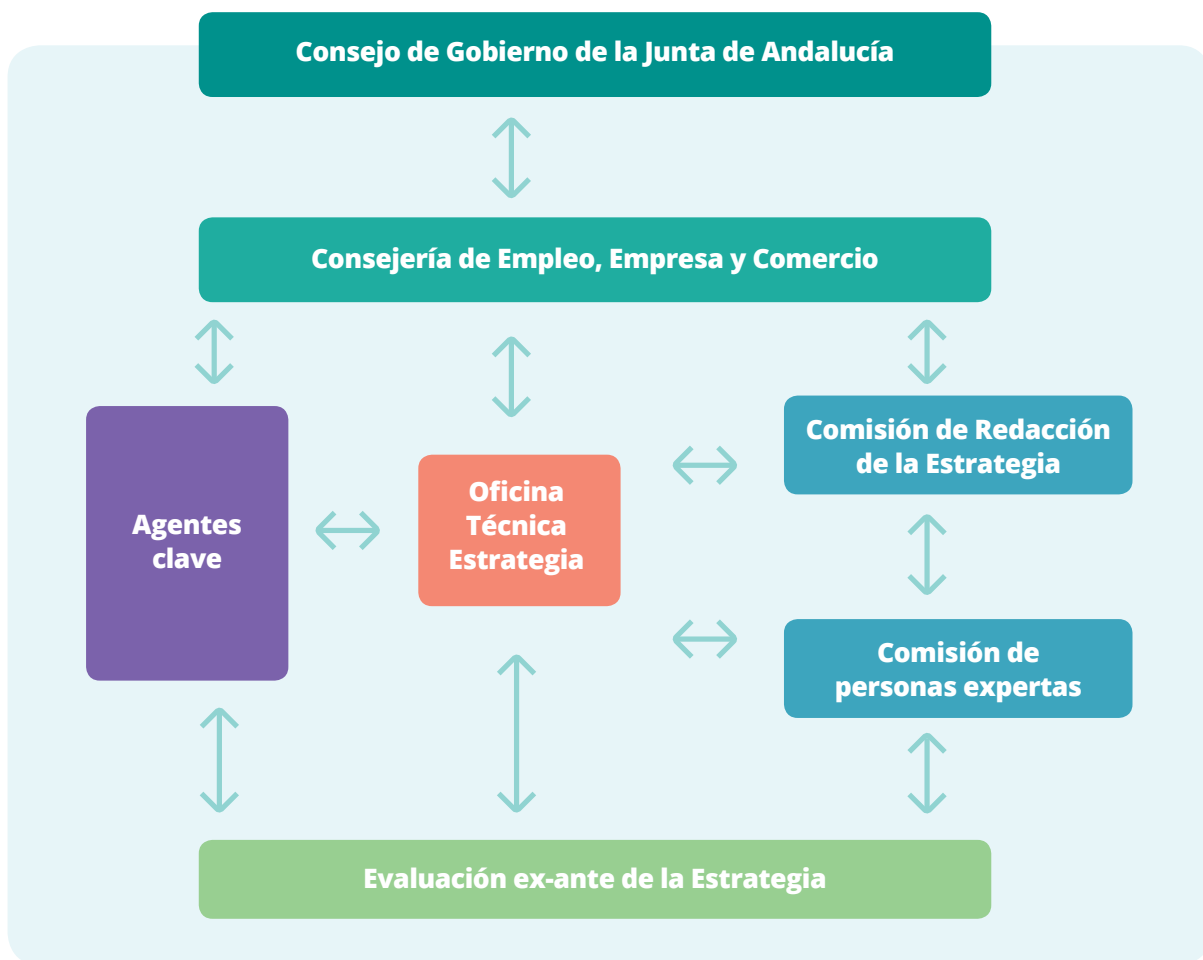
Consejo de Gobierno de la Junta de Andalucía

Consejería de Empleo, Empresa y Comercio

Agentes clave

Oficina Técnica Estrategia

Comisión de Redacción de la Estrategia

Comisión de personas expertas

Evaluación ex-ante de la Estrategia